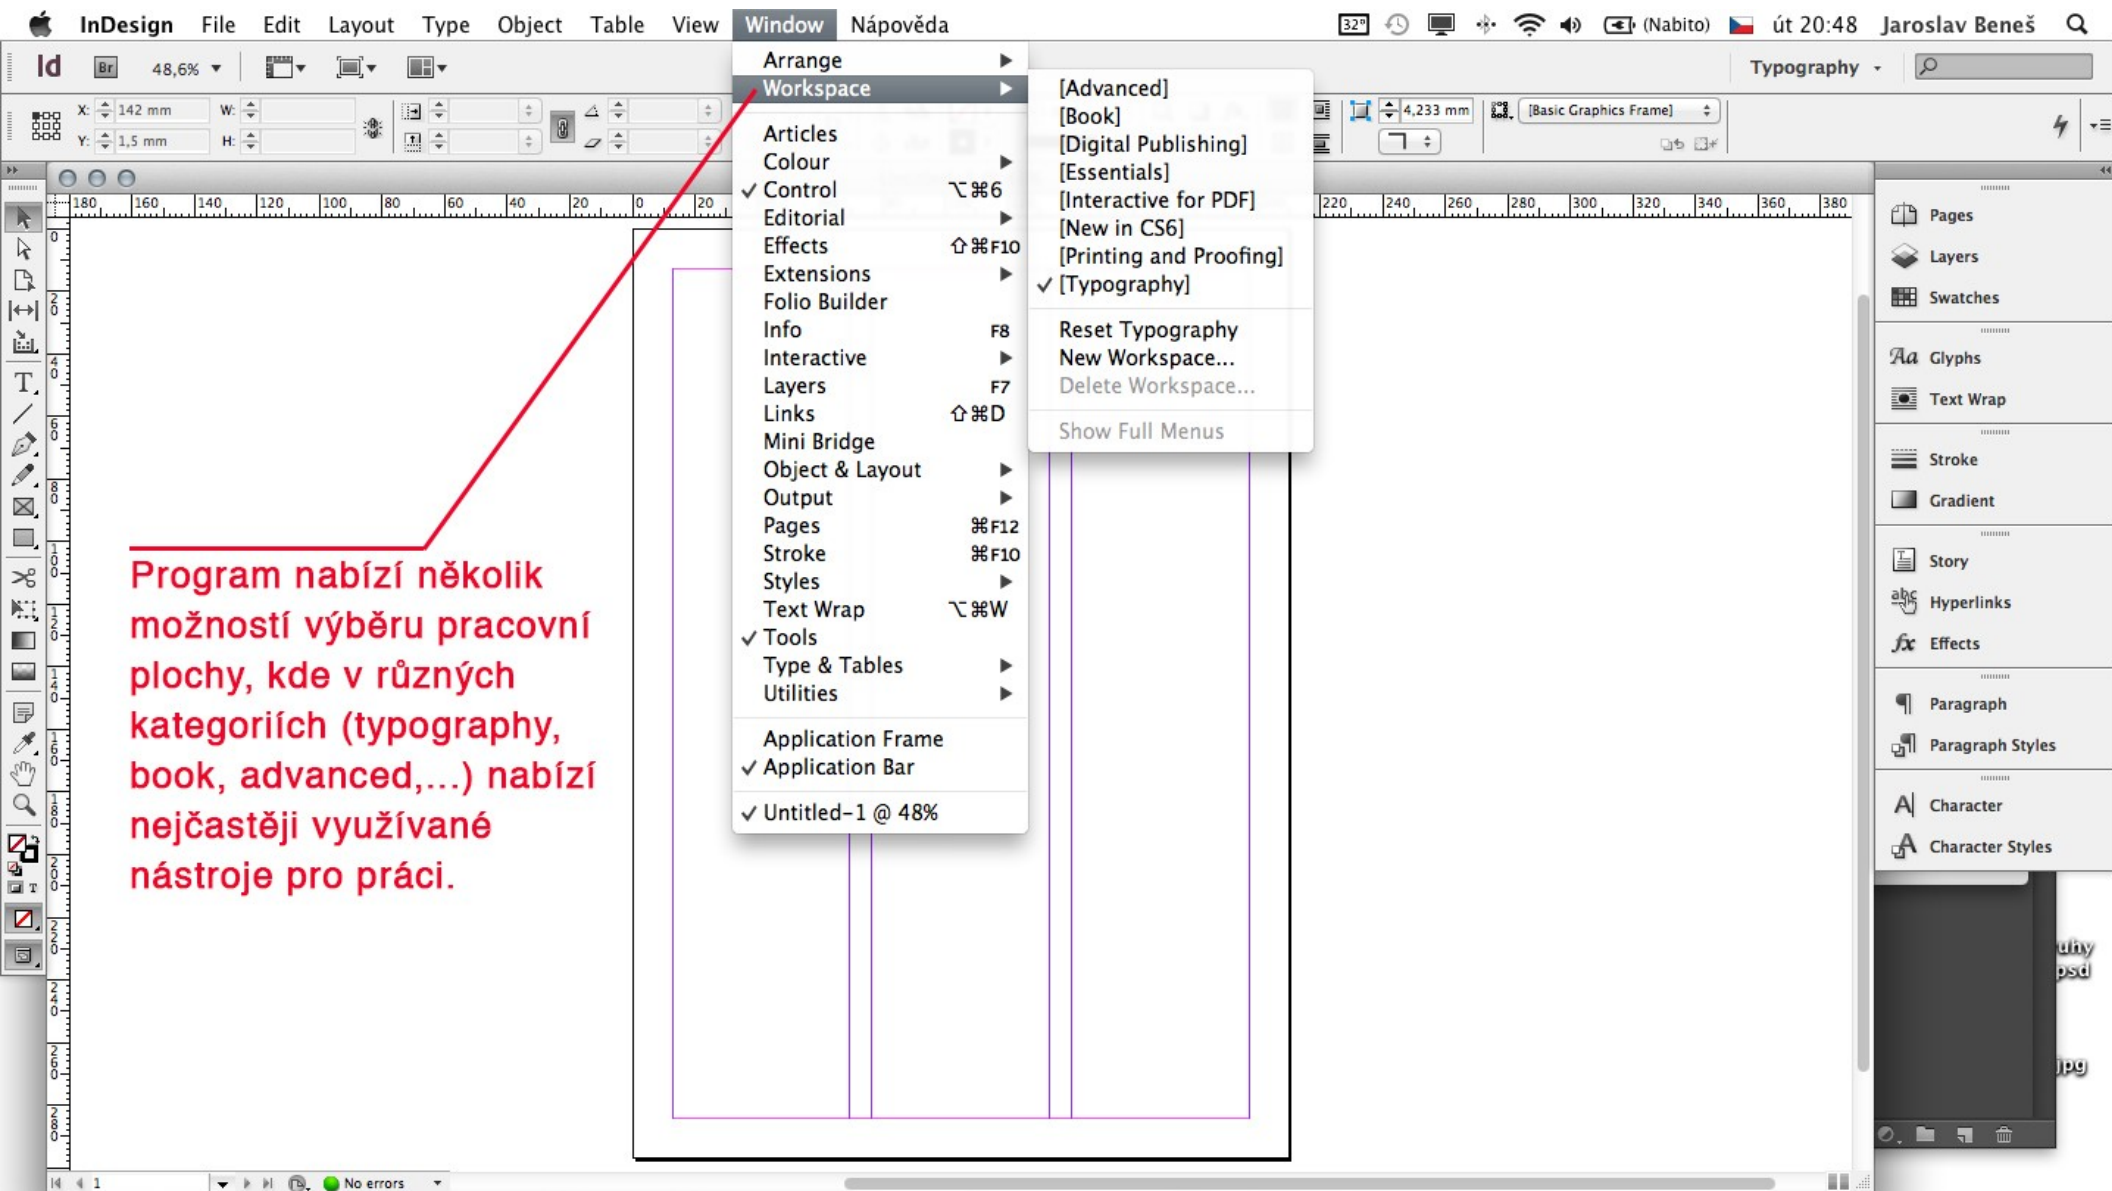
InDesign File Edit Layout Type Object Table View Window Nápověda

32° (Nabito) út 20:48 Jaroslav Beneš

Id Br 48,6%

Typography

X: 142 mm W:
Y: 1,5 mm H:

4,233 mm [Basic Graphics Frame]

Arrange
Workspace
Articles
Colour
✓ Control ⌥⌘6
Editorial
Effects ⇧⌘F10
Extensions
Folio Builder
Info F8
Interactive
Layers F7
Links ⇧⌘D
Mini Bridge
Object & Layout
Output
Pages ⌘F12
Stroke ⌘F10
Styles
Text Wrap ⌥⌘W
✓ Tools
Type & Tables
Utilities
Application Frame
✓ Application Bar
✓ Untitled-1 @ 48%

[Advanced]
[Book]
[Digital Publishing]
[Essentials]
[Interactive for PDF]
[New in CS6]
[Printing and Proofing]
✓ [Typography]
Reset Typography
New Workspace...
Delete Workspace...
Show Full Menus

180 160 140 120 100 80 60 40 20 0 20 220 240 260 280 300 320 340 360 380

Program nabízí několik možností výběru pracovní plochy, kde v různých kategoriích (typography, book, advanced,...) nabízí nejčastěji využívané nástroje pro práci.

Pages
Layers
Swatches
Glyphs
Text Wrap
Stroke
Gradient
Story
Hyperlinks
Effects
Paragraph
Paragraph Styles
Character
Character Styles

uhy
psd
jpg

1 No errors